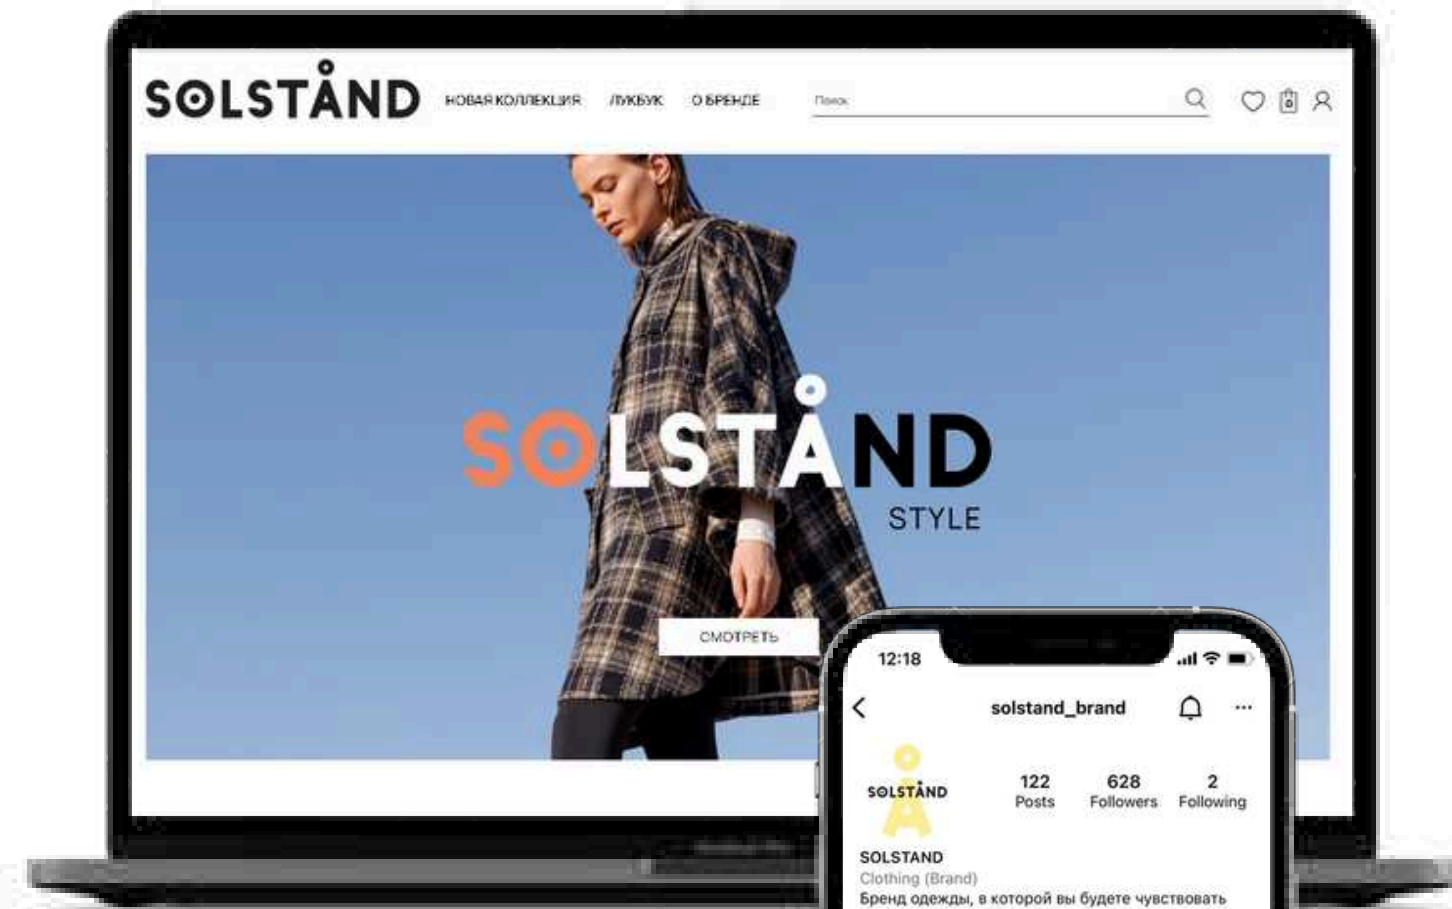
SOLSTÅND НОВАЯ КОЛЛЕКЦИЯ ЛУКБУК О БРЕНДЕ

Поиск

SOLSTÅND

STYLE

СМОТРЕТЬ

12:18

solstand_brand

SOLSTÅND

122 Posts

628 Followers

2 Following

SOLSTAND

Clothing (Brand)

Бренд одежды, в которой вы будете чувствовать